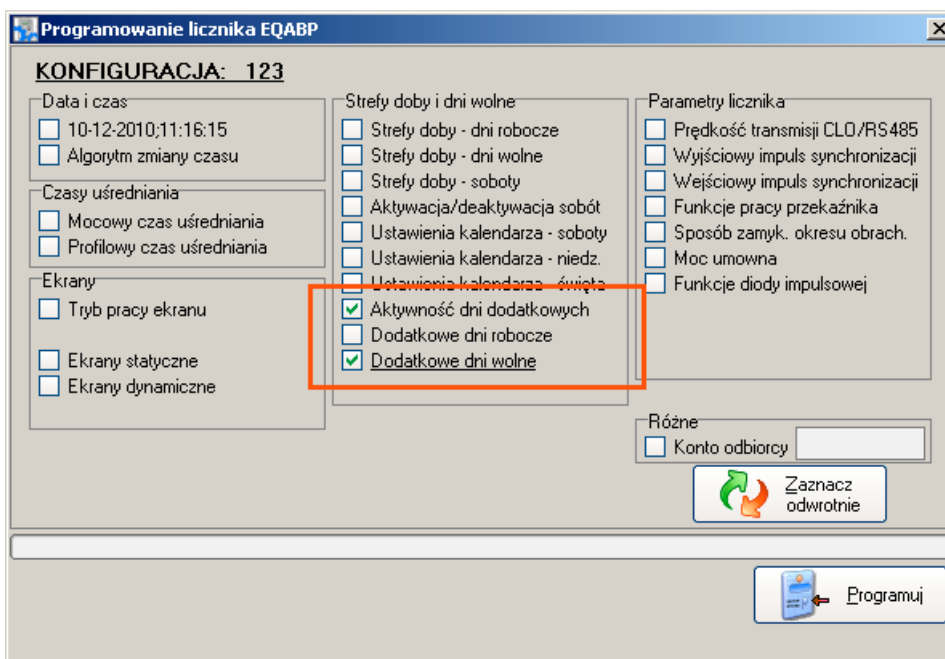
Programowanie licznika EQABP

KONFIGURACJA: 123

Data i czas
10-12-2010;11:16:15
Algorytm zmiany czasu

Czasy uśredniania
Mocowy czas uśredniania
Profilowy czas uśredniania

Ekrany
Tryb pracy ekranu
Ekrany statyczne
Ekrany dynamiczne

Strefy doby i dni wolne
Strefy doby - dni robocze
Strefy doby - dni wolne
Strefy doby - soboty
Aktywacja/deaktywacja sobót
Ustawienia kalendarza - soboty
Ustawienia kalendarza - niedz.
Ustawienia kalendarza - święta
Aktywność dni dodatkowych
Dodatkowe dni robocze
Dodatkowe dni wolne

Parametry licznika
Prędkość transmisji CLO/RS485
Wyjściowy impuls synchronizacji
Wejściowy impuls synchronizacji
Funkcje pracy przekaźnika
Sposób zamyk. okresu obrach.
Moc umowna
Funkcje diody impulsowej

Różne
Konto odbiorcy

Zaznacz odwrotnie

Programuj